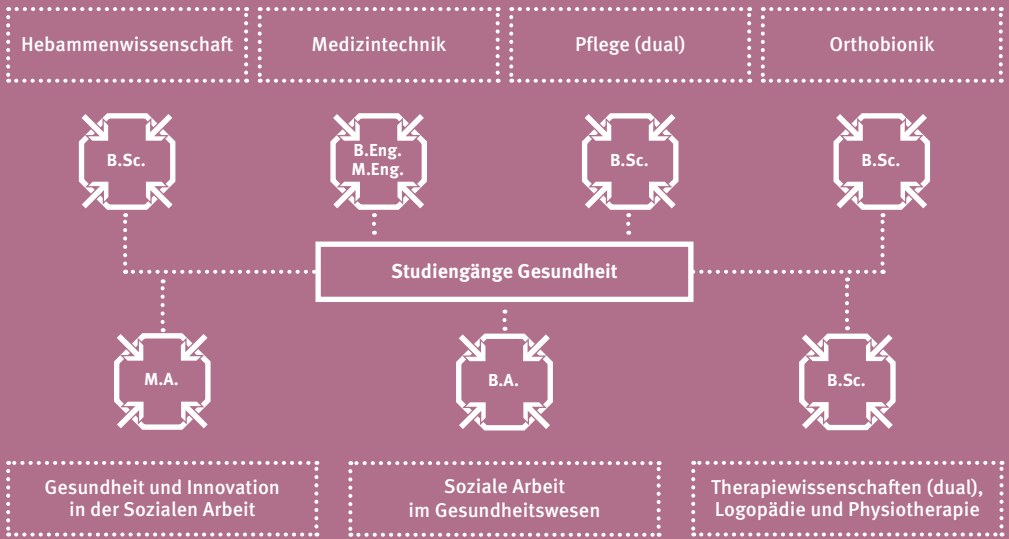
Hebammenwissenschaft

Medizintechnik

Pflege (dual)

Orthobionik

B.Sc.

B.Eng.
M.Eng.

B.Sc.

B.Sc.

Studiengänge Gesundheit

M.A.

B.A.

B.Sc.

Gesundheit und Innovation in der Sozialen Arbeit

Soziale Arbeit im Gesundheitswesen

Therapiewissenschaften (dual), Logopädie und Physiotherapie